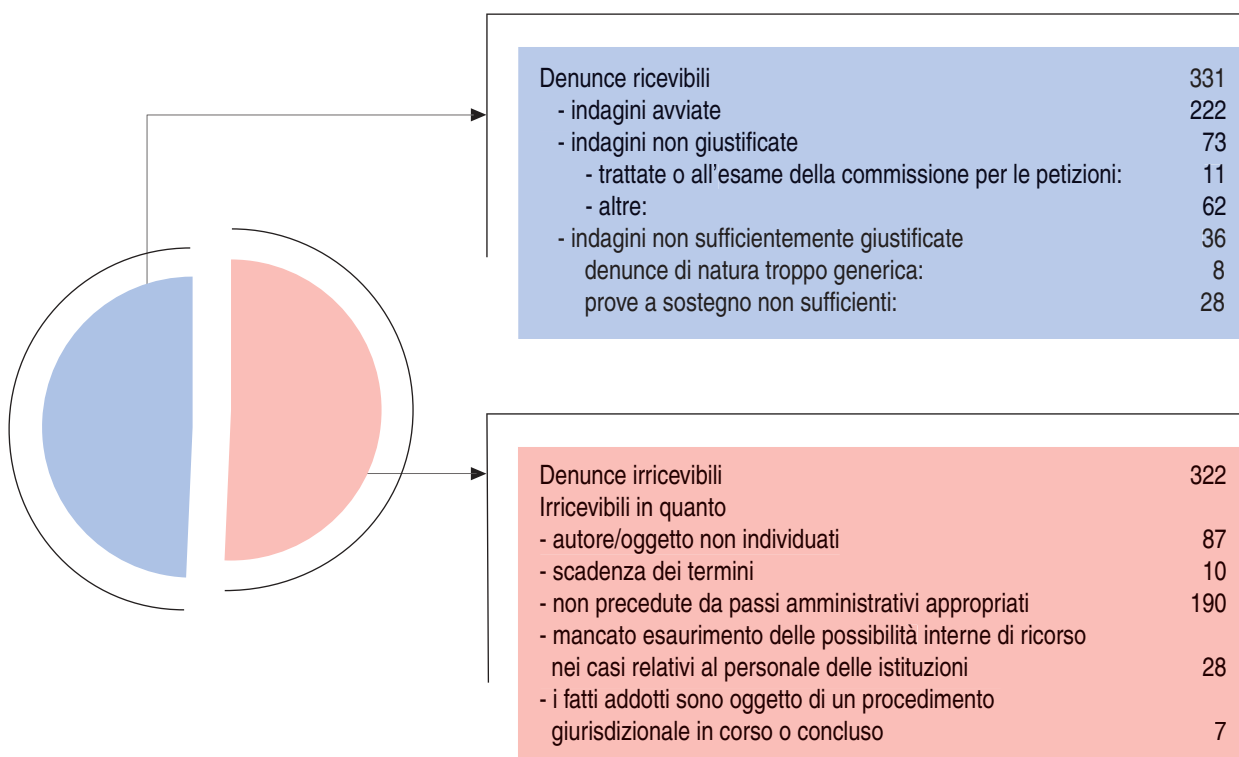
| | |
|---|---|
| Denunce ricevibili | 331 |
| - indagini avviate | 222 |
| - indagini non giustificate | 73 |
| - trattate o all’esame della commissione per le petizioni: | 11 |
| - altre: | 62 |
| - indagini non sufficientemente giustificate | 36 |
| denunce di natura troppo generica: | 8 |
| prove a sostegno non sufficienti: | 28 |

| | |
|---|---|
| Denunce irricevibili | 322 |
| Irricevibili in quanto | |
| - autore/oggetto non individuati | 87 |
| - scadenza dei termini | 10 |
| - non precedute da passi amministrativi appropriati | 190 |
| - mancato esaurimento delle possibilità interne di ricorso nei casi relativi al personale delle istituzioni | 28 |
| - i fatti addotti sono oggetto di un procedimento giurisdizionale in corso o concluso | 7 |